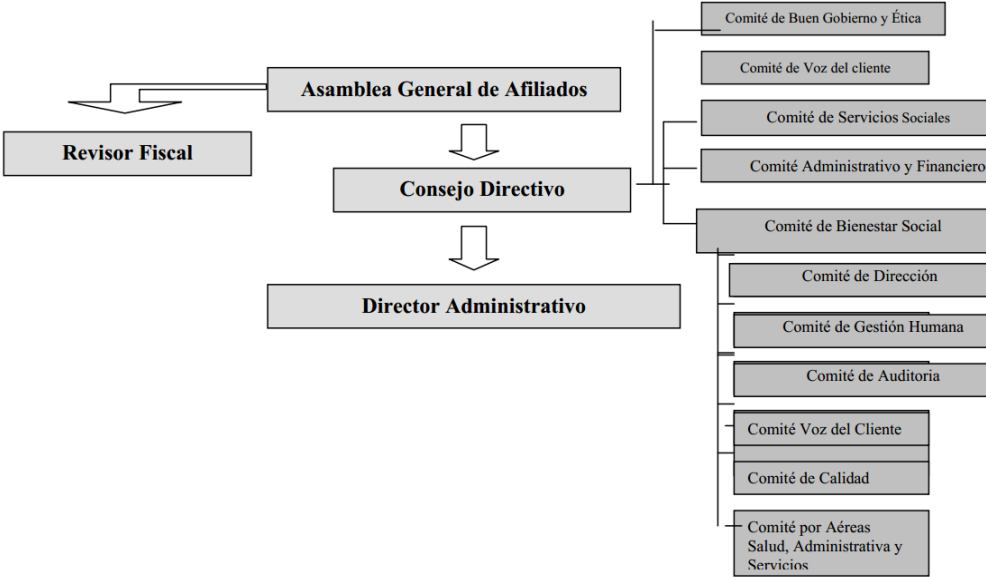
Asamblea General de Afiliados

Revisor Fiscal

Consejo Directivo

Director Administrativo

Comité de Buen Gobierno y Ética

Comité de Voz del cliente

Comité de Servicios Sociales

Comité Administrativo y Financiero

Comité de Bienestar Social

Comité de Dirección

Comité de Gestión Humana

Comité de Auditoria

Comité Voz del Cliente

Comité de Calidad

Comité por Aéreas Salud, Administrativa y Servicios